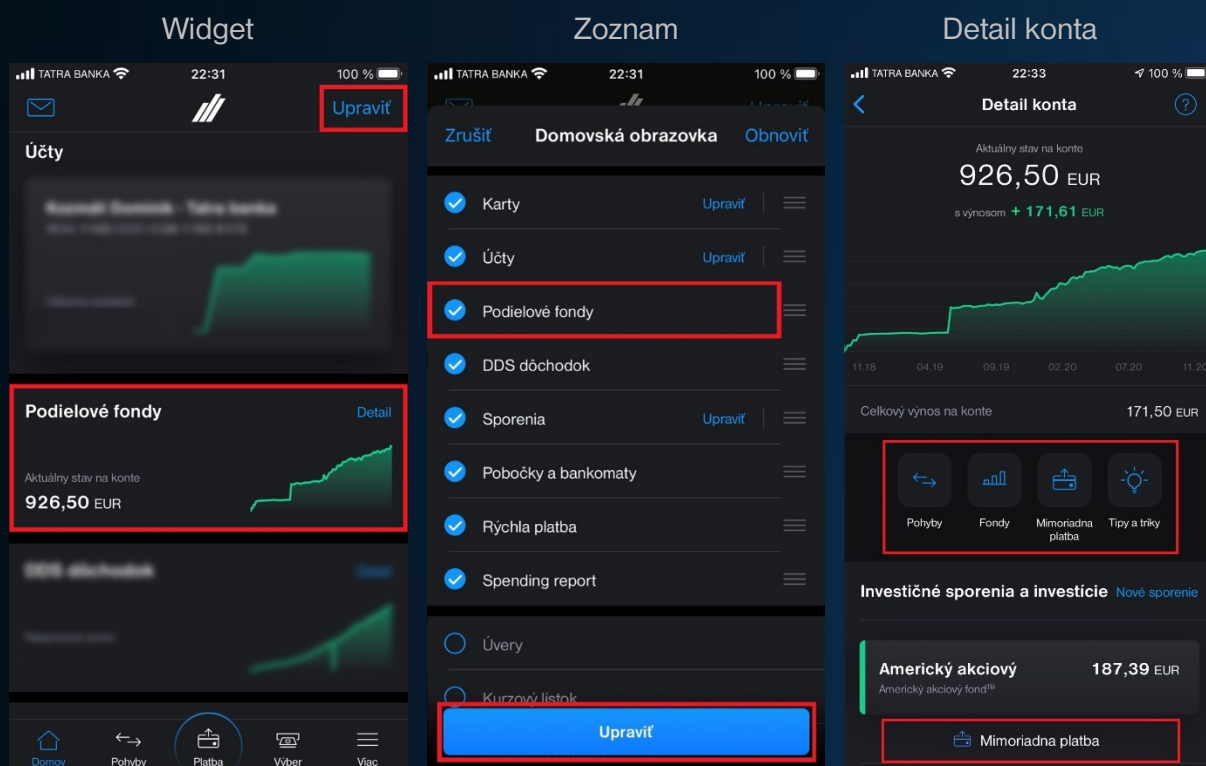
Widget

TATRA BANKA 22:31 100 %

Upraviť

Účty

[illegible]

Podielové fondy Detail

Aktuálny stav na konte
926,50 EUR

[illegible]

Domov Pohyby Platba Výber Viac

Zoznam

TATRA BANKA 22:31 100 %

Zrušiť Domovská obrazovka Obnoviť

Karty Upraviť

Účty Upraviť

Podielové fondy

DDS dôchodok

Sporenia Upraviť

Pobočky a bankomaty

Rýchla platba

Spending report

Úvery

Kurzový lístok

Upraviť

Detail konta

TATRA BANKA 22:33 100 %

Detail konta

Aktuálny stav na konte
926,50 EUR
s výnosom + 171,61 EUR

11.18 04.19 09.19 02.20 07.20 11.20

Celkový výnos na konte 171,50 EUR

Pohyby Fondy Mimoriadna platba Tipy a triky

Investičné sporenia a investície Nové sporenie

Americký akciový 187,39 EUR
Americký akciový fond™

Mimoriadna platba